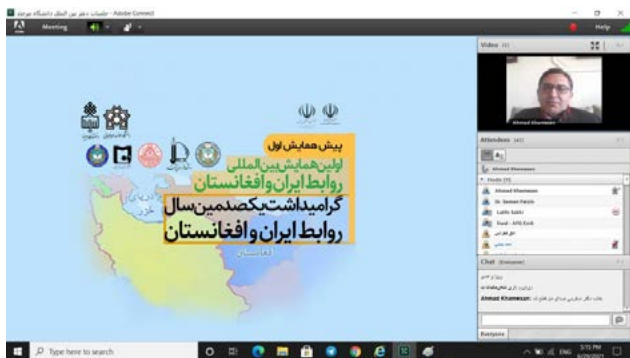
جلسات دفتر نور المللی دانشگاه بیرجند - Adobe Connect

Meeting

Help

پیش همایش اول

اولین همایش بین المللی روابط ایران و افغانستان

گرامیداشت یکصدمین سال روابط ایران و افغانستان

افغانستان

Video

Ahmad Khamesan

Attendees

Ahmad Khamesan

Hosts

Ahmad Khamesan

Dr. Seman Fatzin

Lalib Sakhi

Saed - MN Ezdi

Chat (Everyone)

Ahmad Khamesan:

Type here to search

ENG